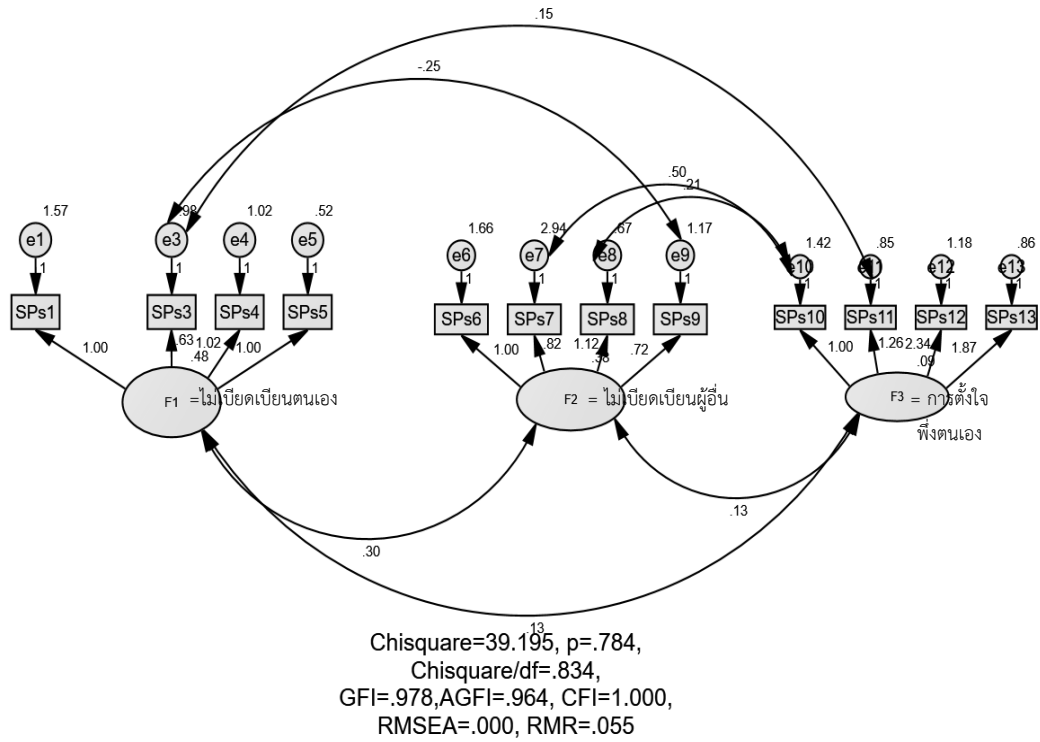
.15

-.25

.50
.21

1.57
e1
1
SPs1

.98
e3
1
SPs3

1.02
e4
1
SPs4

.52
e5
1
SPs5

1.66
e6
1
SPs6

2.94
e7
1
SPs7

.67
e8
1
SPs8

1.17
e9
1
SPs9

1.42
e10
1
SPs10

.85
e11
1
SPs11

1.18
e12
1
SPs12

.86
e13
1
SPs13

1.00
.63
1.02
.48
1.00

F1 =ไม่เบียดเบียนตนเอง

1.00
.82
1.12
.38
.72

F2 = ไม่เบียดเบียนผู้อื่น

1.00
1.26
2.34
.09
1.87

F3 = การตั้งใจ พึ่งตนเอง

.13

.30

.13

Chisquare=39.195, p=.784,
Chisquare/df=.834,
GFI=.978,AGFI=.964, CFI=1.000,
RMSEA=.000, RMR=.055